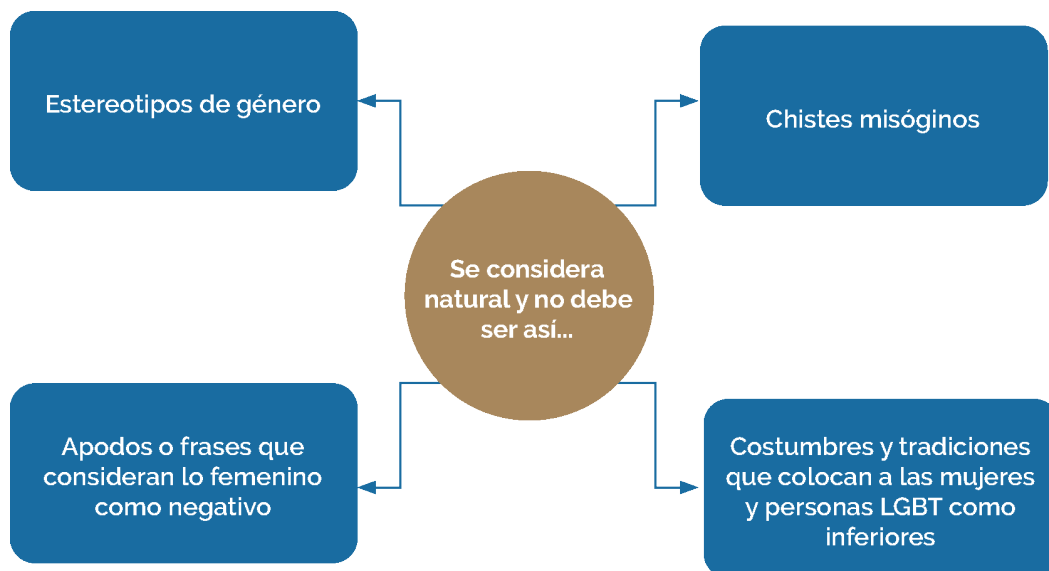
Estereotipos de género

Chistes misóginos

Se considera natural y no debe ser así...

Apodos o frases que consideran lo femenino como negativo

Costumbres y tradiciones que colocan a las mujeres y personas LGBT como inferiores